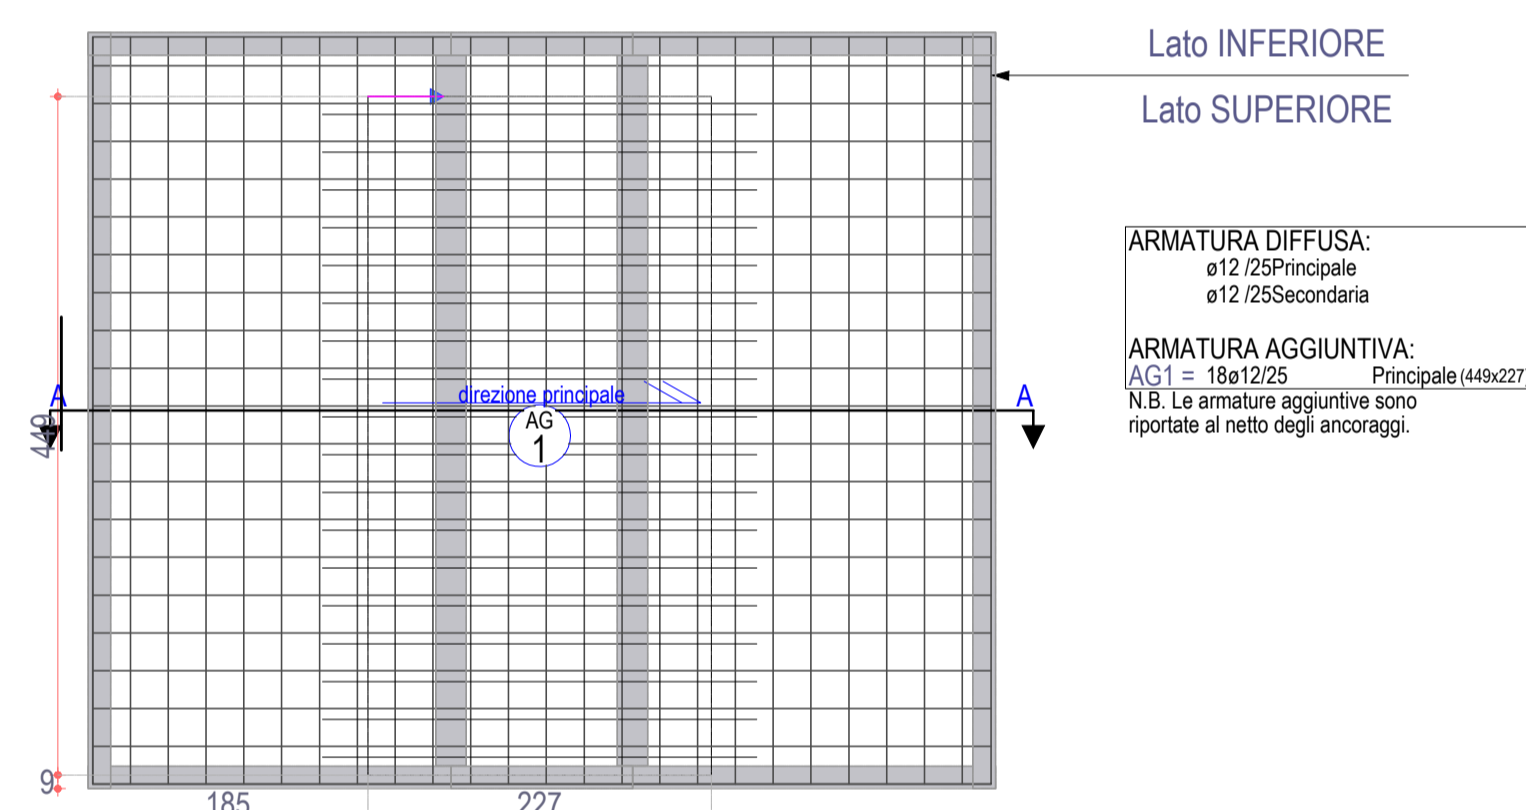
Lato INFERIORE

Lato SUPERIORE

ARMATURA DIFFUSA:
ø12 /25Principale
ø12 /25Secondaria

ARMATURA AGGIUNTIVA:
AG1 = 18ø12/25 Principale (449x227

N.B. Le armature aggiuntive sono riportate al netto degli ancoraggi.

A

A

direzione principale

AG
1

449

9

185

227